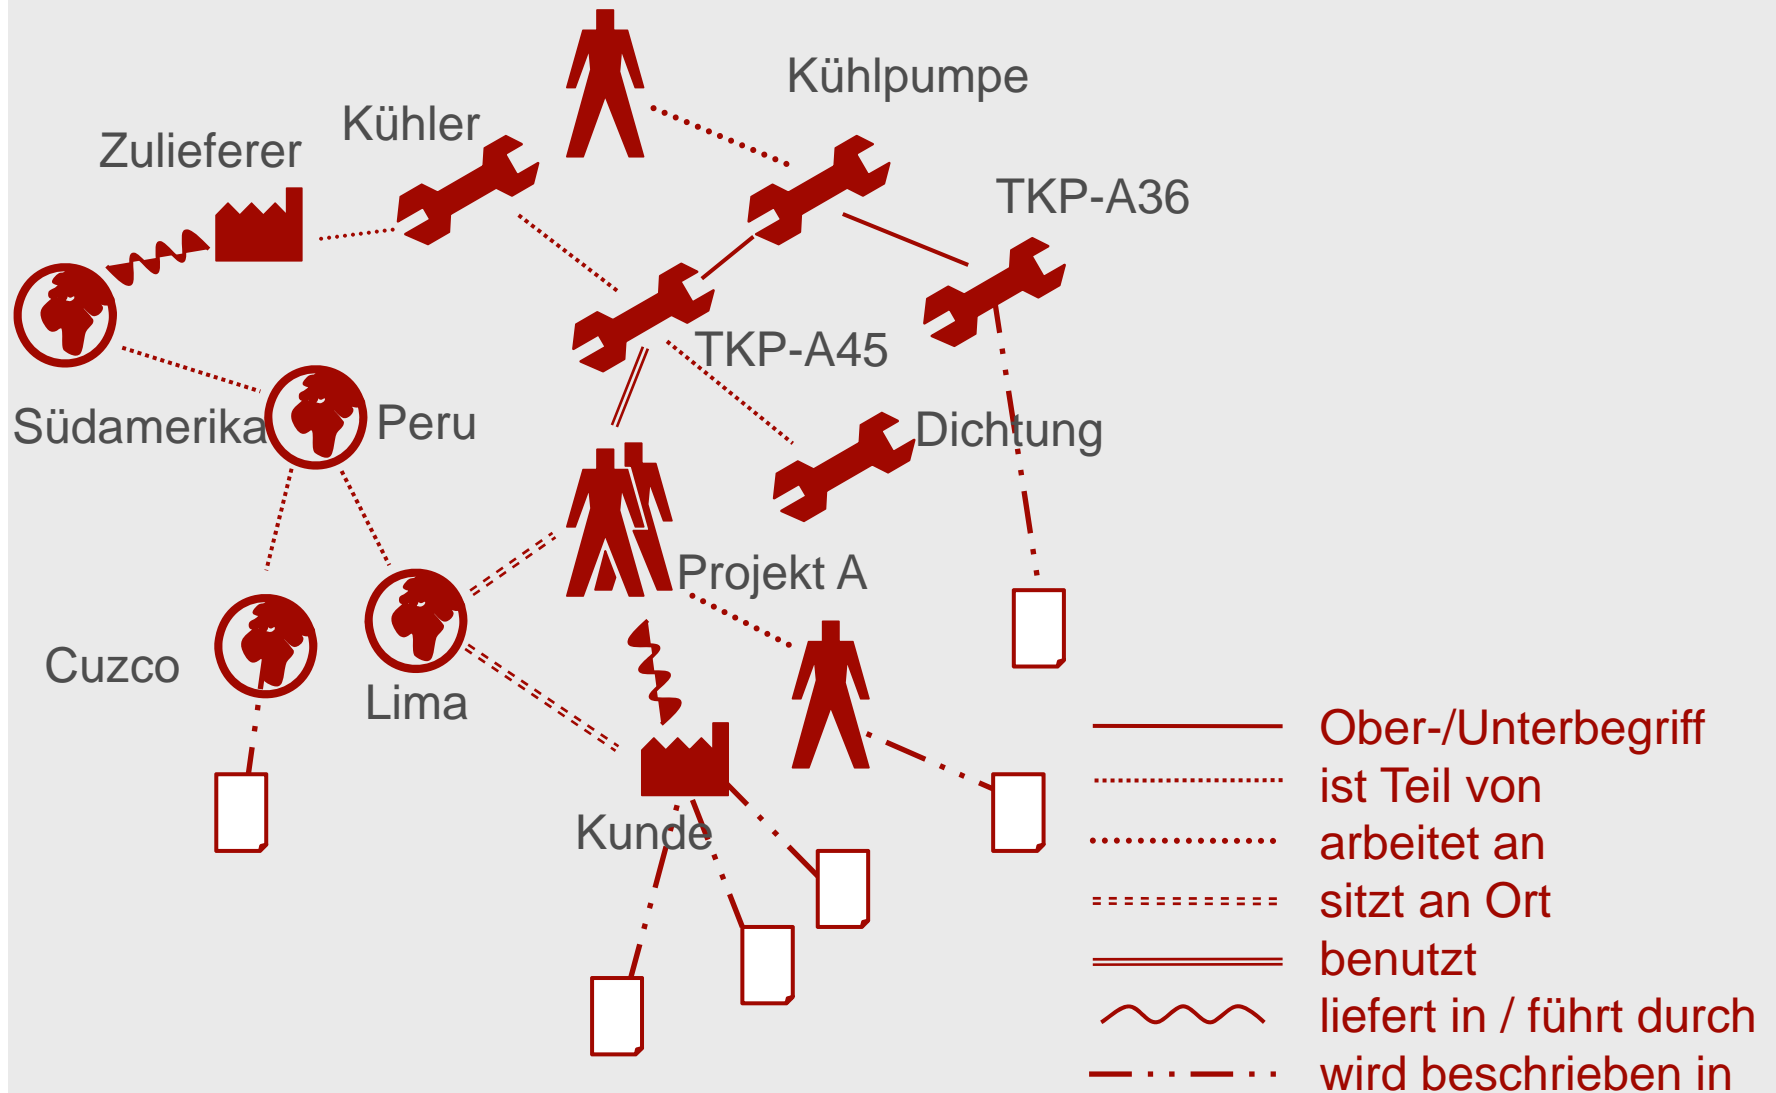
Kühlpumpe
Kühler
Zulieferer
TKP-A36
TKP-A45
Südamerika
Peru
Dichtung
Projekt A
Cuzco
Lima
Kunde

Ober-/Unterbegriff
ist Teil von
arbeitet an
sitzt an Ort
benutzt
liefert in / führt durch
wird beschrieben in